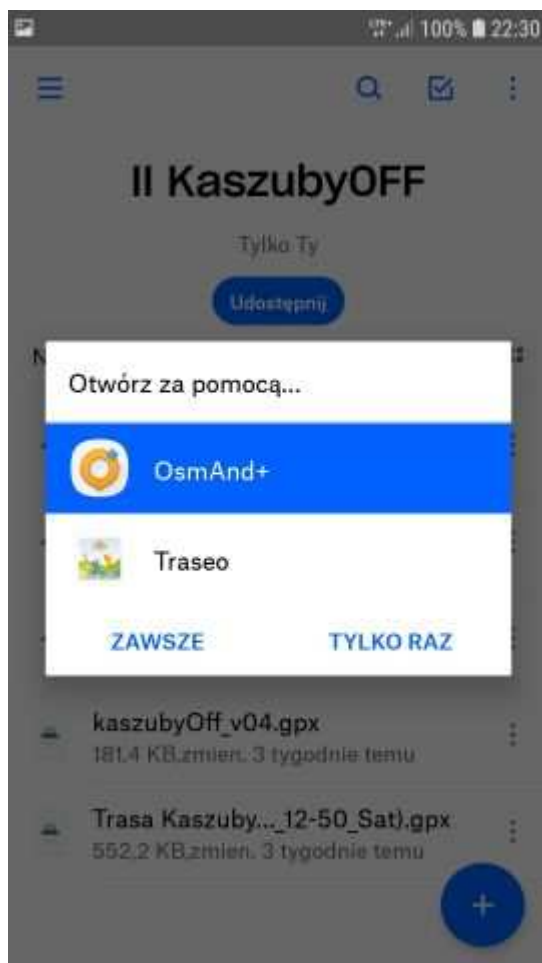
100% 22:30

II KaszubyOFF

Tylko Ty

Udostępnij

Otwórz za pomocą...

OsmAnd+

Traseo

ZAWSZE

TYLKO RAZ

kaszubyOff_v04.gpx
181,4 KB,zmien. 3 tygodnie temu

Trasa Kaszuby..._12-50_Sat).gpx
552,2 KB,zmien. 3 tygodnie temu

+